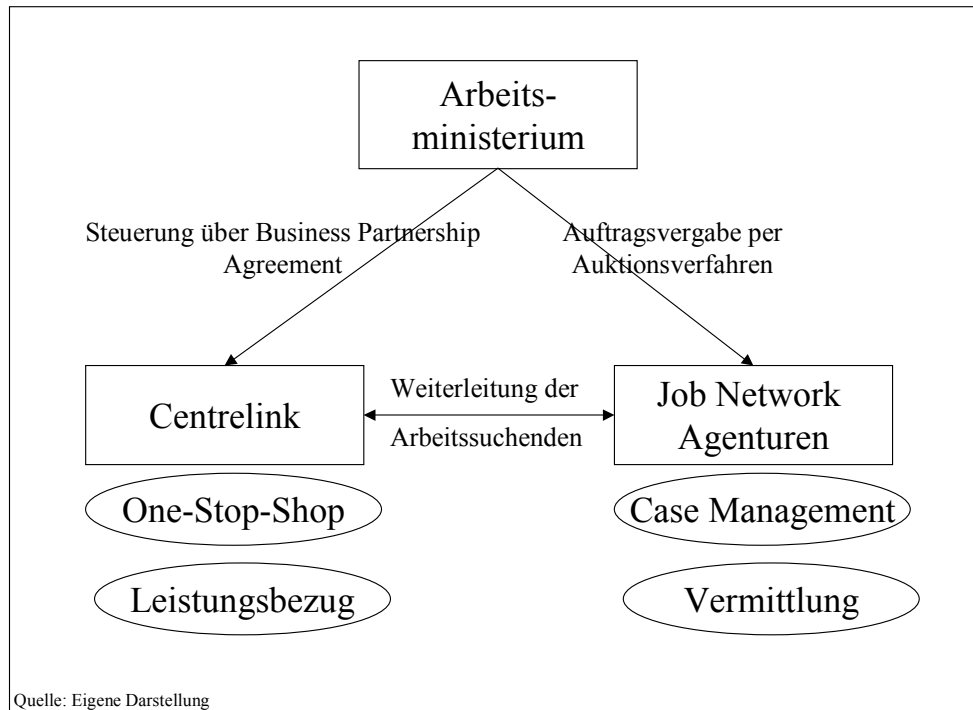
Arbeitsministerium

Steuerung über Business Partnership Agreement

Auftragsvergabe per Auktionsverfahren

Centrelink

Weiterleitung der Arbeitssuchenden

Job Network Agenturen

One-Stop-Shop

Leistungsbezug

Case Management

Vermittlung

Quelle: Eigene Darstellung